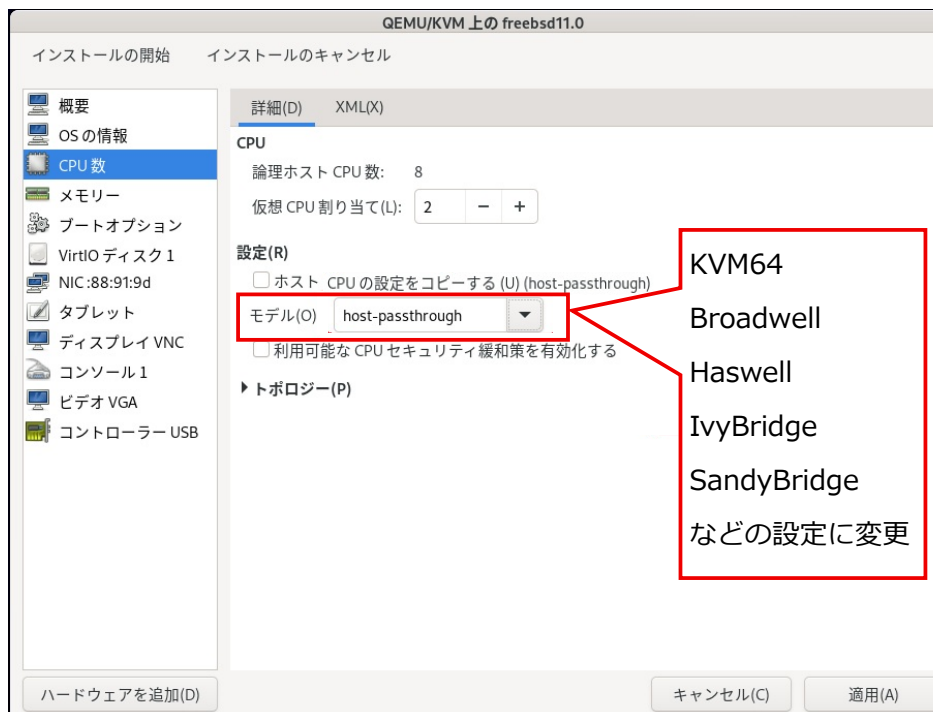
QEMU/KVM 上の freebsd11.0

インストールの開始　インストールのキャンセル

概要
OS の情報
CPU 数
メモリー
ブートオプション
VirtIO ディスク 1
NIC :88:91:9d
タブレット
ディスプレイ VNC
コンソール 1
ビデオ VGA
コントローラー USB

詳細(D)　XML(X)

CPU
論理ホスト CPU 数:　8
仮想 CPU 割り当て(L):　2　−　+

設定(R)
ホスト CPU の設定をコピーする (U) (host-passthrough)
モデル(O)　host-passthrough
利用可能な CPU セキュリティ緩和策を有効化する
▶ トポロジー(P)

KVM64
Broadwell
Haswell
IvyBridge
SandyBridge
などの設定に変更

ハードウェアを追加(D)　キャンセル(C)　適用(A)